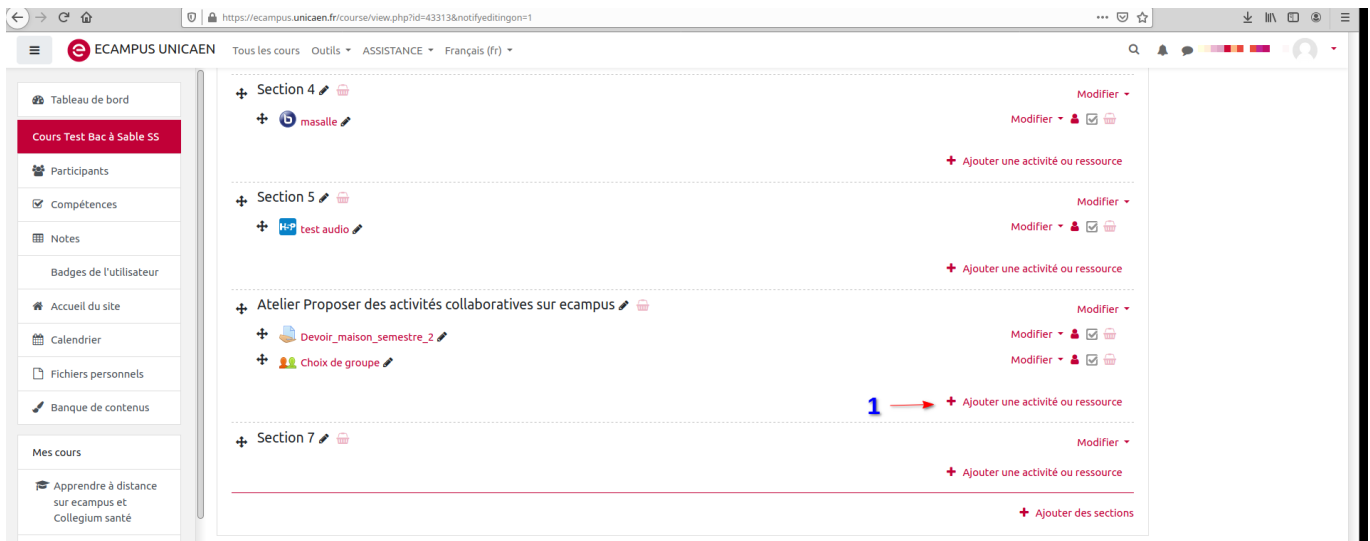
https://ecampus.unicaen.fr/course/view.php?id=43313&notifyeditingon=1

ECAMPUS UNICAEN Tous les cours Outils ASSISTANCE Français (fr)

Tableau de bord
Cours Test Bac à Sable SS
Participants
Compétences
Notes
Badges de l'utilisateur
Accueil du site
Calendrier
Fichiers personnels
Banque de contenus

Mes cours
Apprendre à distance sur ecampus et Collegium santé

Section 4
Modifier
masalle
Modifier
Ajouter une activité ou ressource

Section 5
Modifier
test audio
Modifier
Ajouter une activité ou ressource

Atelier Proposer des activités collaboratives sur ecampus
Modifier
Devoir_maison_semestre_2
Modifier
Choix de groupe
Modifier
1
Ajouter une activité ou ressource

Section 7
Modifier
Ajouter une activité ou ressource

Ajouter des sections